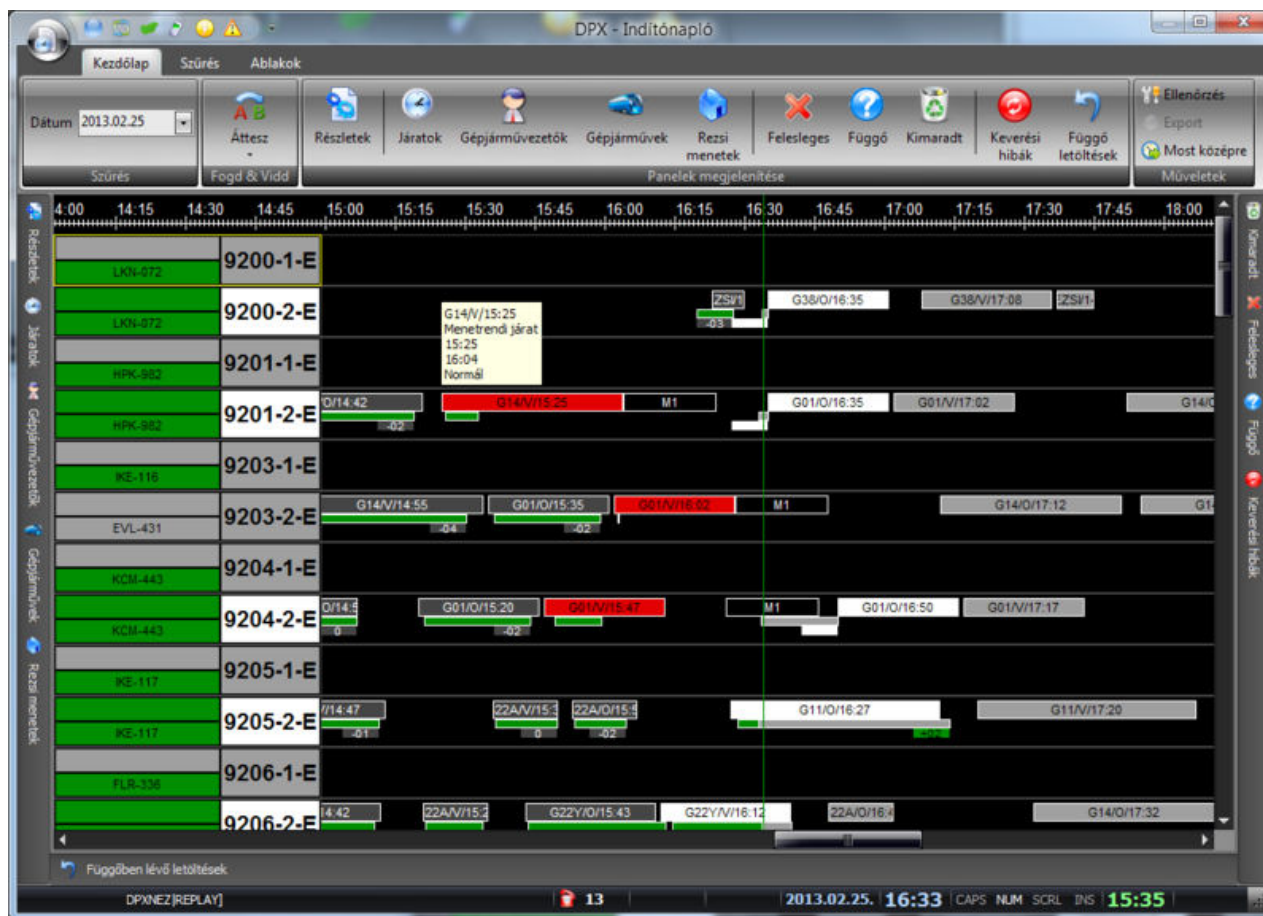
DPX - Indítónapló

Kezdőlap Szűrés Ablakok

Dátum 2013.02.25

Szűrés

Áttesz

Fogd & Vidd

Részletek Járatok Gépjárművezetők Gépjárművek Rezsi menetek Felesleges Függő Kimaradt Keverési hibák Függő letöltések

Panelek megjelenítése

Ellenőrzés Export Most középre

Műveletek

Részletek Járatok Gépjárművezetők Gépjárművek Rezsi menetek

4:00 14:15 14:30 14:45 15:00 15:15 15:30 15:45 16:00 16:15 16:30 16:45 17:00 17:15 17:30 17:45 18:00

| | |
|---|---|
| LKN-072 | 9200-1-E |
| LKN-072 | 9200-2-E |
| HPK-982 | 9201-1-E |
| HPK-982 | 9201-2-E |
| IKE-116 | 9203-1-E |
| EVL-431 | 9203-2-E |
| KCM-443 | 9204-1-E |
| KCM-443 | 9204-2-E |
| IKE-117 | 9205-1-E |
| IKE-117 | 9205-2-E |
| FLR-336 | 9206-1-E |
| | 9206-2-E |

ZSI/1 G38/O/16:35 G38/V/17:08 ZSI/1- -03

G14/V/15:25
Menetrendi járat
15:25
16:04
Normál

O/14:42 G14/V/15:25 M1 G01/O/16:35 G01/V/17:02 G14/O -02

G14/V/14:55 G01/O/15:35 G01/V/16:02 M1 G14/O/17:12 G1 -04 -02

O/14:5 G01/O/15:20 G01/V/15:47 M1 G01/O/16:50 G01/V/17:17 0 -02

/14:47 22A/V/15:1 22A/O/15:5 G11/O/16:27 G11/V/17:20 -01 0 -02 -02

14:42 22A/V/15:2 G22Y/O/15:43 G22Y/V/16:12 22A/O/16:4 G14/O/17:32

Kimaradt Felesleges Függő Keverési hibák

Függőben lévő letöltések

DPXNEZ[REPLAY] 13 2013.02.25. 16:33 CAPS NUM SCRL INS 15:35